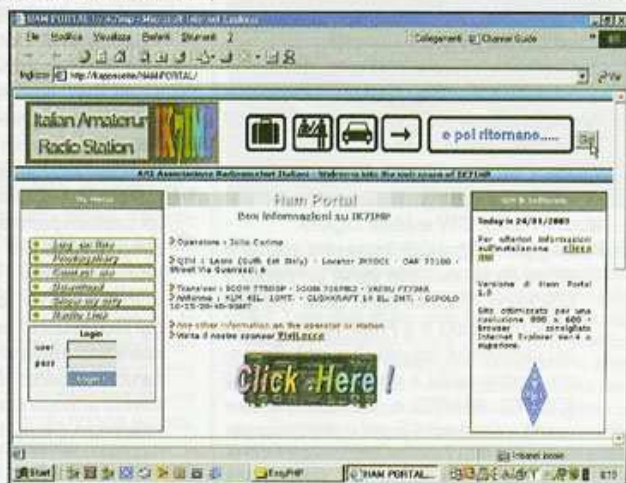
HAM PORTAL - Microsoft Internet Explorer

File Modifica Visualizza Preferiti Strumenti ?

Collegamenti Channel Guide

Indirizzo http://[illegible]/HAM-PORTAL/

Italian Amateur Radio Station IK7JMP

e poi ritorniamo.....

ARI Associazione Radioamatori Italiani - Welcome into the web space of IK7JMP

My Menu

Ham Portal

Ben informazioni su IK7JMP

Operatore : Iolla Cosimo

QTH : Lecce (Salk, Edit Only) - Locator JN90CI - CAP 73100 - Street Via Guarrasi, 6

Transiver : ICOM 775DSP - ICOM 706MK2 - YAESU FT736R

Antenna : YAGI 4EL 10MT - CUSHCRAFT 19 EL 2MT - DIPOLO 10-15-20-40-80MT

Any other information on the operator or station

Visita il nostro sponsor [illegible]

Click Here!

Login

user

pass

Login

Today is 24/01/2003

Per ulteriori informazioni sull'installazione Clicca qui

Versione di Ham Portal 1.0

Sito ottimizzato per una risoluzione 800 x 600 - browser consigliato Internet Explorer ver 4 o superiore.

Start

Easy PHP

HAM PORTAL...

Intranet locale